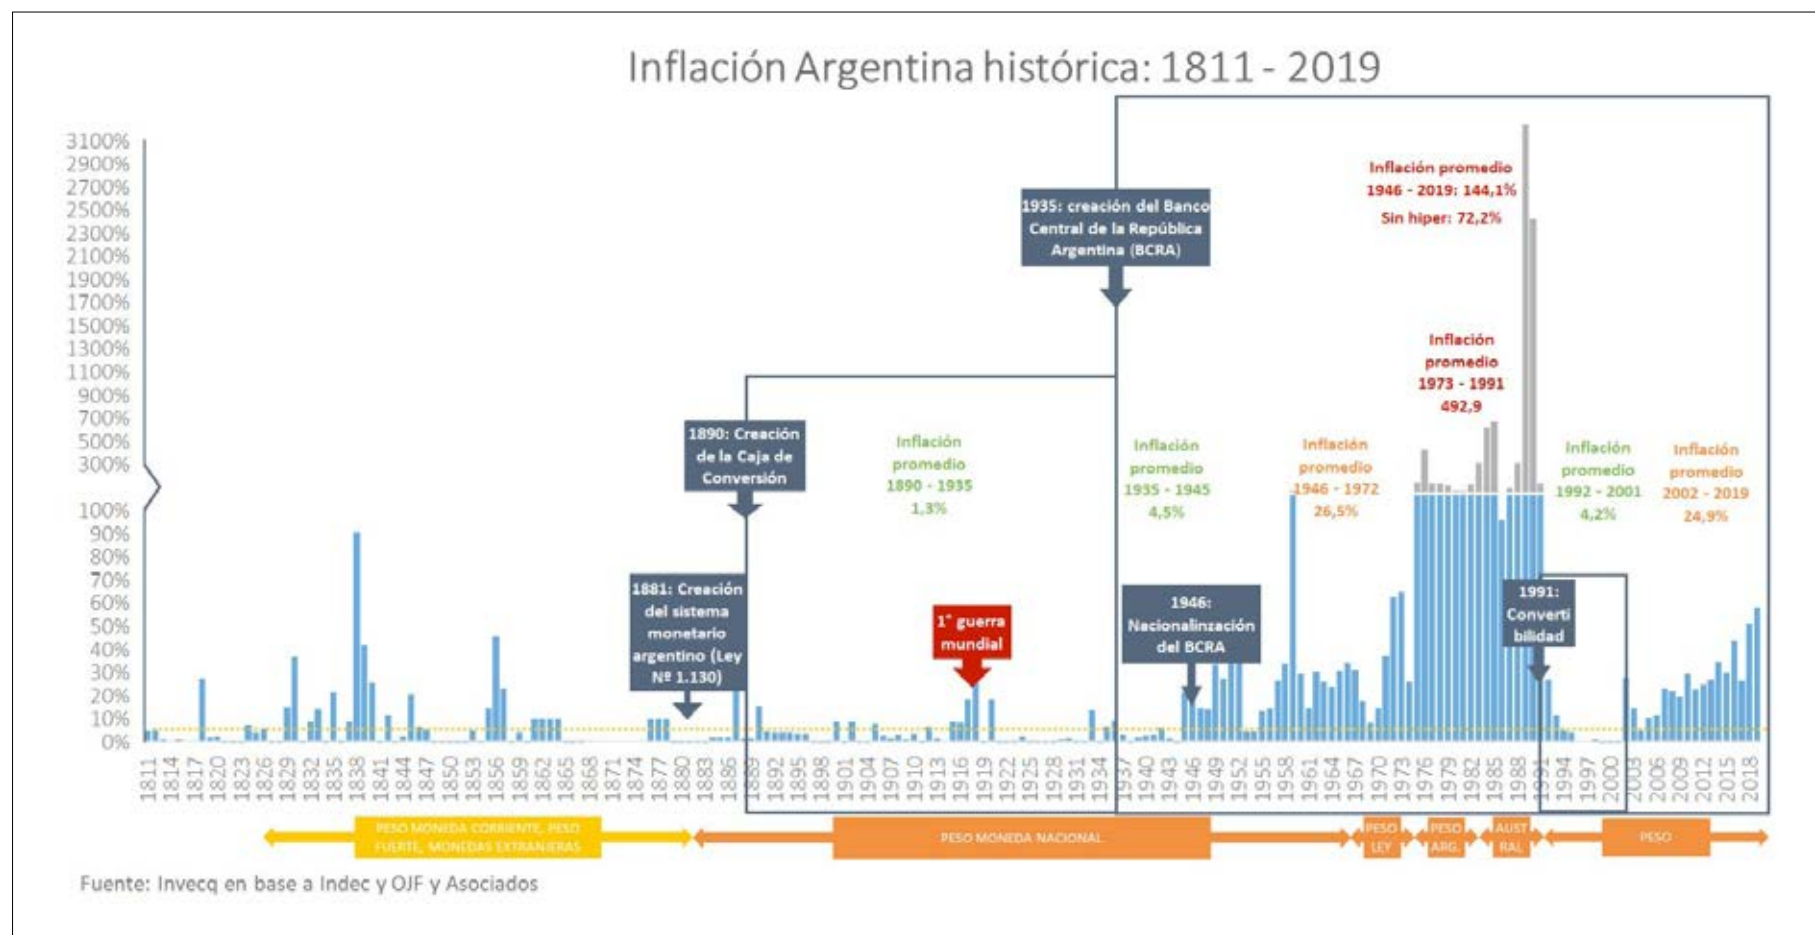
Inflación Argentina histórica: 1811 - 2019

3100%
2900%
2700%
2500%
2300%
2100%
1900%
1700%
1500%
1300%
1100%
900%
700%
500%
300%
100%
90%
80%
70%
60%
50%
40%
30%
20%
10%
0%

1935: creación del Banco Central de la República Argentina (BCRA)

Inflación promedio 1946 - 2019: 144,1%
Sin hiper: 72,2%

Inflación promedio 1973 - 1991 492,9

1890: Creación de la Caja de Conversión

Inflación promedio 1890 - 1935 1,3%

Inflación promedio 1935 - 1945 4,5%

Inflación promedio 1946 - 1972 26,5%

Inflación promedio 1992 - 2001 4,2%

Inflación promedio 2002 - 2019 24,9%

1881: Creación del sistema monetario argentino (Ley Nº 1.130)

1° guerra mundial

1946: Nacionalinzación del BCRA

1991: Converti bilidad

1811 1814 1817 1820 1823 1826 1829 1832 1835 1838 1841 1844 1847 1850 1853 1856 1859 1862 1865 1868 1871 1874 1877 1880 1883 1886 1889 1892 1895 1898 1901 1904 1907 1910 1913 1916 1919 1922 1925 1928 1931 1934 1937 1940 1943 1946 1949 1952 1955 1958 1961 1964 1967 1970 1973 1976 1979 1982 1985 1988 1991 1994 1997 2000 2003 2006 2009 2012 2015 2018

PESO MONEDA CORRIENTE, PESO FUERTE, MONEDAS EXTRANJERAS
PESO MONEDA NACIONAL
PESO LEY
PESO ARG.
AUST RAL
PESO

Fuente: Invecq en base a Indec y OJF y Asociados